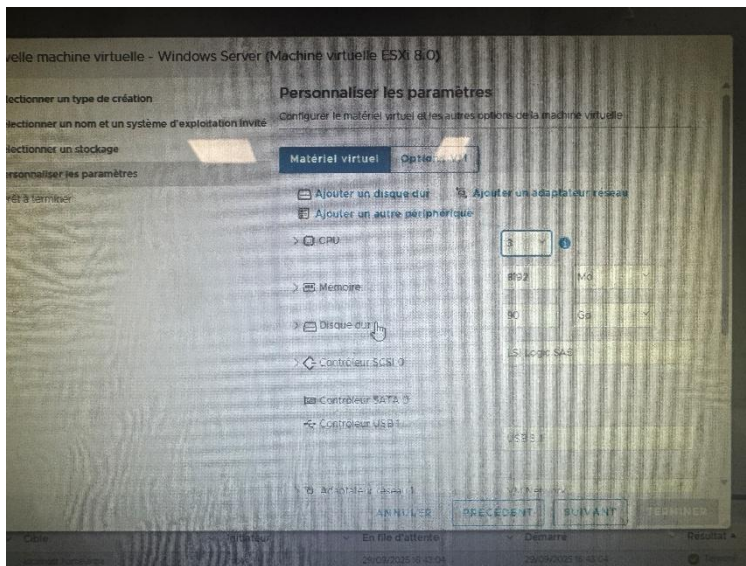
velle machine virtuelle - Windows Server (Machine virtuelle ESXi 8.0)

lectionner un type de création
lectionner un nom et un système d'exploitation invité
lectionner un stockage
rsonnaliser les paramètres
rêt à terminer

Personnaliser les paramètres
Configurer le matériel virtuel et les autres options de la machine virtuelle

Matériel virtuel | Options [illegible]

Ajouter un disque dur | Ajouter un adaptateur réseau
Ajouter un autre périphérique

> CPU | 3 | i
> Mémoire | 8192 | Mo
> Disque dur 1 | 90 | Go
> Contrôleur SCSI 0 | LSI Logic SAS
Contrôleur SATA 0
Contrôleur USB 1 | USB 3.1
> Adaptateur réseau 1 | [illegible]

ANNULER | PRÉCÉDENT | SUIVANT | TERMINER

Cible | Initiateur | En file d'attente | Démarré | Résultat
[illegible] | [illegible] | 29/09/2025 11:42:04 | 29/09/2025 11:42:04 | Terminé